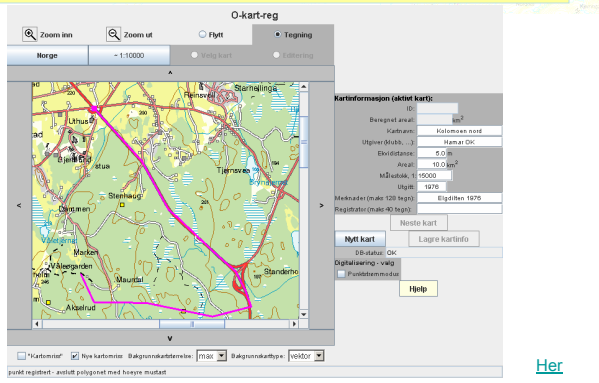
O-kart-reg

Zoom inn

Zoom ut

Flytt

Tegning

Norge

~ 1:10000

Velg kart

Editering

^

<

>

v

Uthus

Bjørkbu

Dammen

Stenhaug

Vålegarden

Marken

Maurtal

Akselrud

Tjernsve

Standerho

Stenhellinga

Kartinformasjon (aktivt kart):

ID:

Beregnet areal: km$^2$

Kartnavn: Kolomoen nord

Utgiver (Klubb, ...): Hamar OK

Ekvidistanse: 5.0 m

Areal: 10.0 km$^2$

Målestokk, 1: 15000

Utgitt: 1976

Merknader (maks 128 tegn): Elgdilten 1976

Registrator (maks 40 tegn):

Neste kart

Nytt kart

Lagre kartinfo

DB-status: OK

Digitalisering - valg

Punktstrømmodus

Hjelp

"Kartomriss"

Nye kartomriss

Bakgrunnskartstørrelse: max

Bakgrunnskarttype: vektor

punkt registrert - avslutt polygonet med høyre musetast

Her